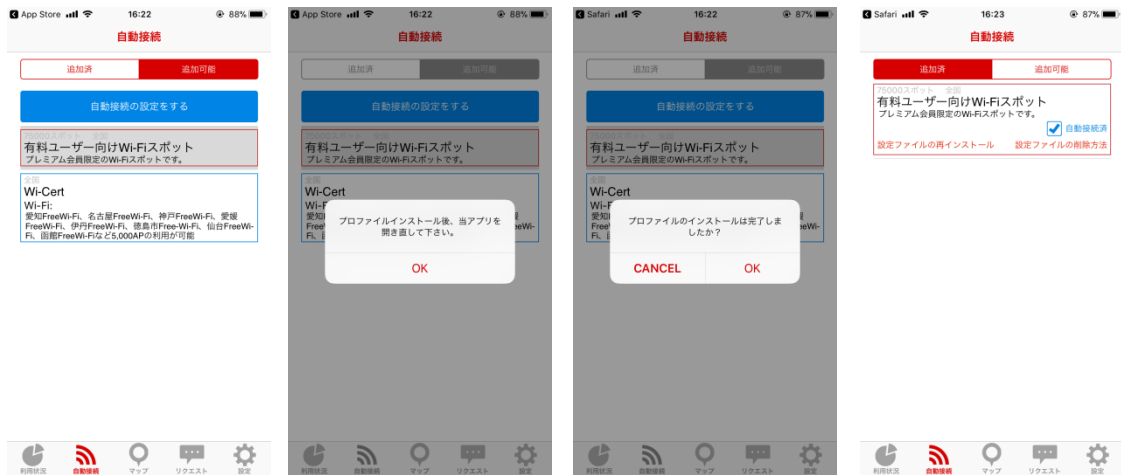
◀ App Store 16:22 88%

自動接続

追加済 追加可能

自動接続の設定をする

75000スポット 全国
有料ユーザー向けWi-Fiスポット
プレミアム会員限定のWi-Fiスポットです。

全国
Wi-Cert
Wi-Fi:
愛知FreeWi-Fi、名古屋FreeWi-Fi、神戸FreeWi-Fi、愛媛FreeWi-Fi、伊丹FreeWi-Fi、徳島市Free-Wi-Fi、仙台FreeWi-Fi、函館FreeWi-Fiなど5,000APの利用が可能

利用状況 自動接続 マップ リクエスト 設定

◀ App Store 16:22 88%

自動接続

追加済 追加可能

自動接続の設定をする

75000スポット 全国
有料ユーザー向けWi-Fiスポット
プレミアム会員限定のWi-Fiスポットです。

全国
Wi-Cert
Wi-
愛知
Fi、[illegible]

プロファイルインストール後、当アプリを開き直して下さい。

OK

利用状況 自動接続 マップ リクエスト 設定

◀ Safari 16:22 87%

自動接続

追加済 追加可能

自動接続の設定をする

75000スポット 全国
有料ユーザー向けWi-Fiスポット
プレミアム会員限定のWi-Fiスポットです。

全国
Wi-Cert
Wi-
愛知
Fi、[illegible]

プロファイルのインストールは完了しましたか？

CANCEL OK

利用状況 自動接続 マップ リクエスト 設定

◀ Safari 16:23 87%

自動接続

追加済 追加可能

75000スポット 全国
有料ユーザー向けWi-Fiスポット
プレミアム会員限定のWi-Fiスポットです。
自動接続済
設定ファイルの再インストール 設定ファイルの削除方法

利用状況 自動接続 マップ リクエスト 設定